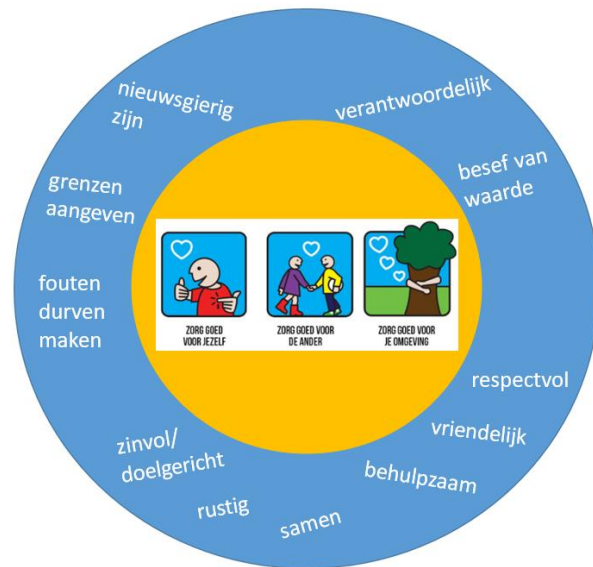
nieuwsgierig zijn

verantwoordelijk

besef van waarde

grenzen aangeven

fouten durven maken

ZORG GOED VOOR JEZELF

ZORG GOED VOOR DE ANDER

ZORG GOED VOOR JE OMGEVING

respectvol

vriendelijk

zinvol/ doelgericht

behulpzaam

rustig

samen